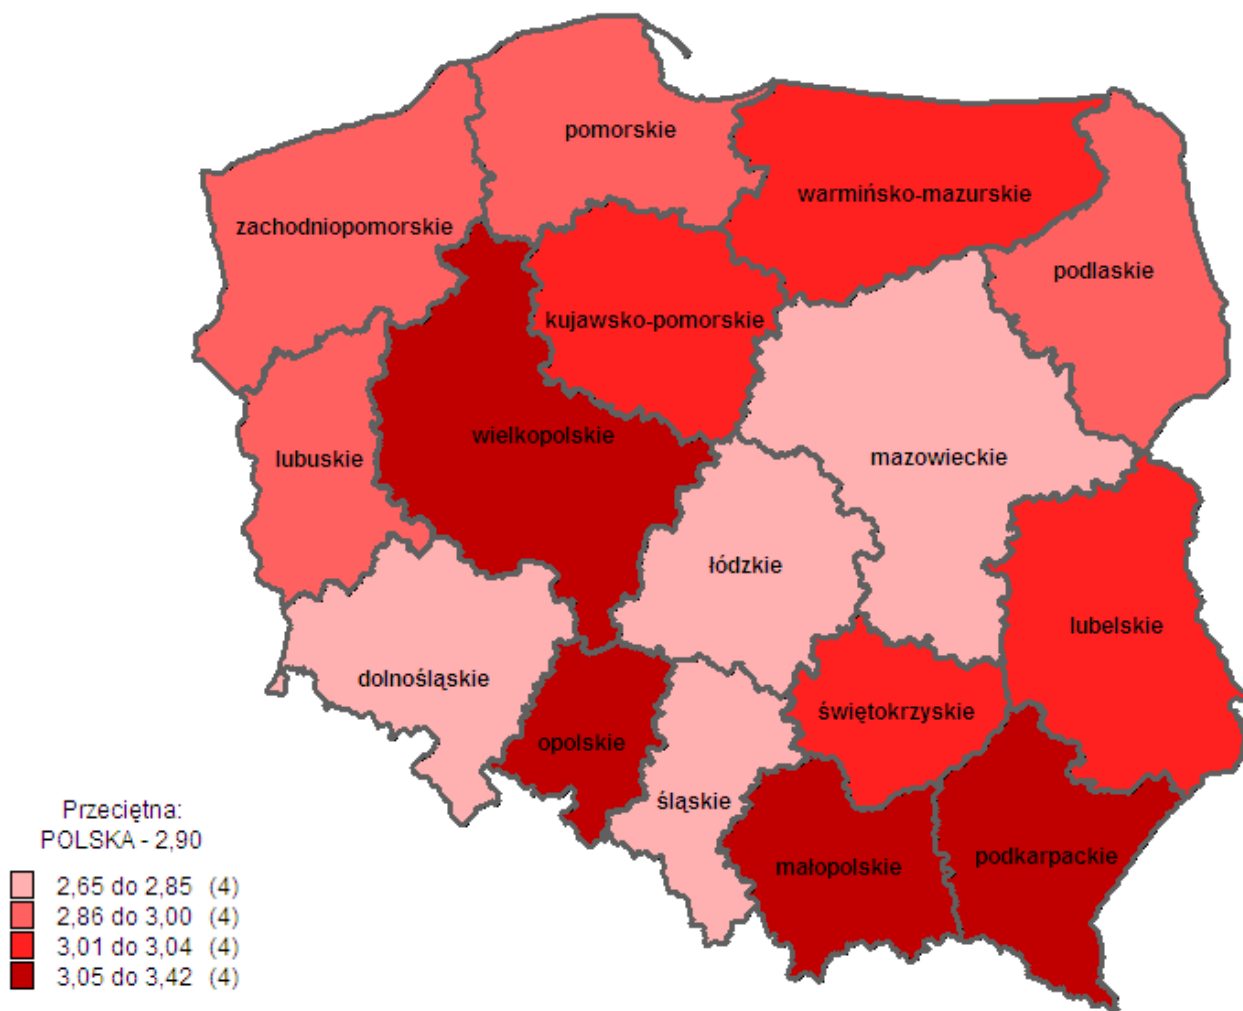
pomorskie

warmińsko-mazurskie

zachodniopomorskie

podlaskie

kujawsko-pomorskie

wielkopolskie

lubuskie

mazowieckie

łódzkie

lubelskie

dolnośląskie

świętokrzyskie

opolskie

śląskie

małopolskie

podkarpackie

Przeciętna:
POLSKA - 2,90

2,65 do 2,85 (4)
2,86 do 3,00 (4)
3,01 do 3,04 (4)
3,05 do 3,42 (4)